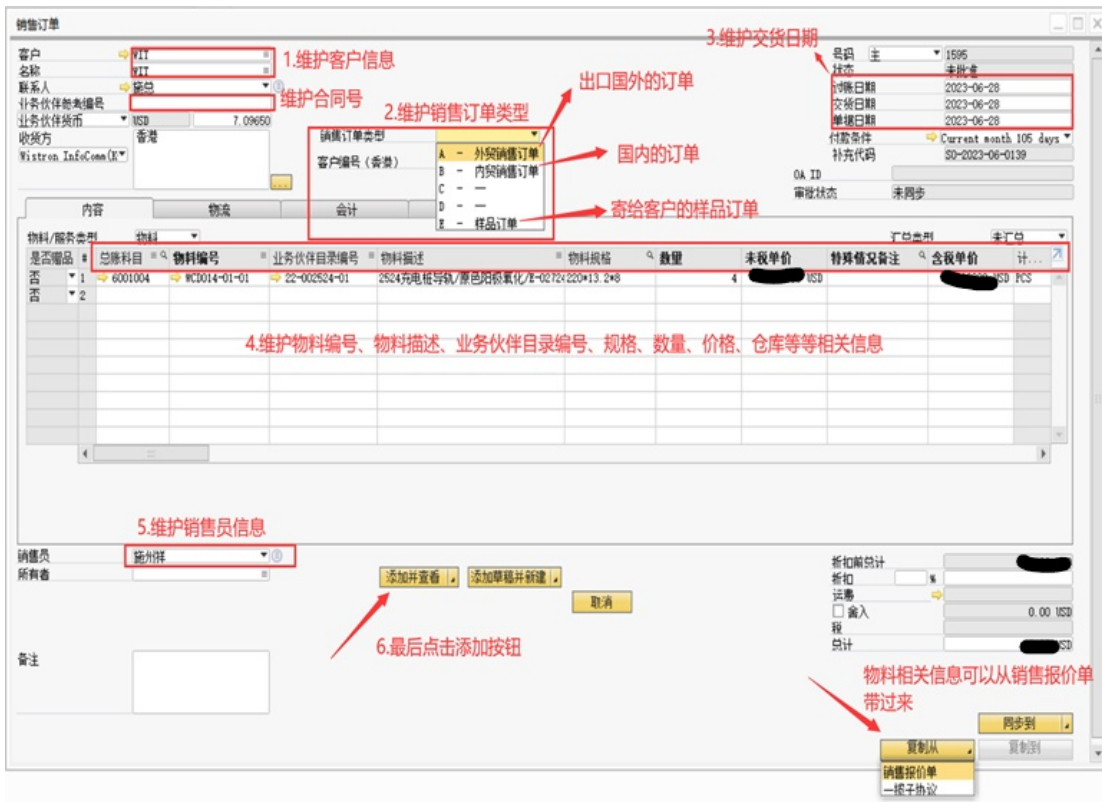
销售订单

客户 WIT
名称 WIT
联系人 朱总
业务伙伴参考编号
业务伙伴货币 USD 7.09650
收货方 香港
Wistron InfoComm(K

1.维护客户信息
维护合同号
2.维护销售订单类型
出口国外的订单
国内的订单
寄给客户的样品订单
3.维护交货日期

销售订单类型
客户编号（香港）
A - 外贸销售订单
B - 内贸销售订单
C - —
D - —
E - 样品订单

号码 主 1595
状态 未批准
过账日期 2023-06-28
交货日期 2023-06-28
单据日期 2023-06-28
付款条件 Current month 105 days
补充代码 SO-2023-06-0139
OA ID
审批状态 未同步

内容 物流 会计

物料/服务类型 物料
汇总类型 未汇总

| 是否赠品 | # | 总账科目 | 物料编号 | 业务伙伴目录编号 | 物料描述 | 物料规格 | 数量 | 未税单价 | 特殊情况备注 | 含税单价 | 计... |
|---|---|---|---|---|---|---|---|---|---|---|---|
| 否 | 1 | 6001004 | WCD014-01-01 | 22-002524-01 | 2524充电桩导轨/原色阳极氧化/E-0272 | 220*13.2*8 | 4 | USD | | USD | PCS |
| 否 | 2 | | | | | | | | | | |

4.维护物料编号、物料描述、业务伙伴目录编号、规格、数量、价格、仓库等等相关信息

5.维护销售员信息
销售员 施州祥
所有者

添加并查看 添加草稿并新建
取消
6.最后点击添加按钮

备注

折扣前总计
折扣 %
运费
舍入 0.00 USD
税
总计 USD

物料相关信息可以从销售报价单带过来

同步到
复制从 复制到
销售报价单
一揽子协议